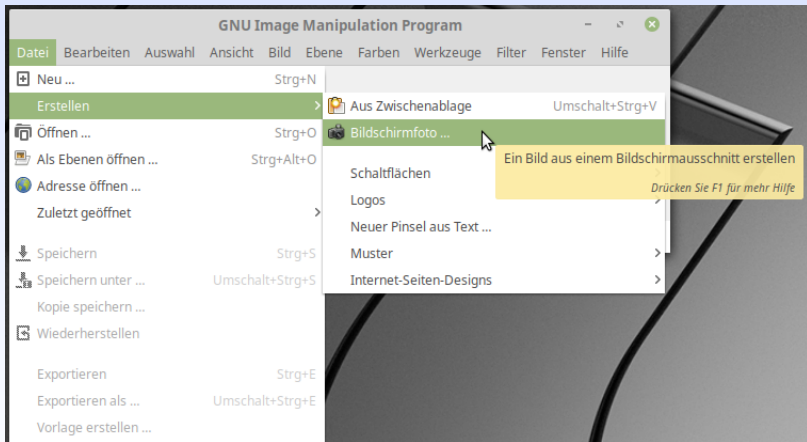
GNU Image Manipulation Program

Datei Bearbeiten Auswahl Ansicht Bild Ebene Farben Werkzeuge Filter Fenster Hilfe

Neu ... Strg+N
Erstellen
Öffnen ... Strg+O
Als Ebenen öffnen ... Strg+Alt+O
Adresse öffnen ...
Zuletzt geöffnet
Speichern Strg+S
Speichern unter ... Umschalt+Strg+S
Kopie speichern ...
Wiederherstellen
Exportieren Strg+E
Exportieren als ... Umschalt+Strg+E
Vorlage erstellen ...

Aus Zwischenablage Umschalt+Strg+V
Bildschirmfoto ...
Schaltflächen
Logos
Neuer Pinsel aus Text ...
Muster
Internet-Seiten-Designs

Ein Bild aus einem Bildschirmausschnitt erstellen
Drücken Sie F1 für mehr Hilfe